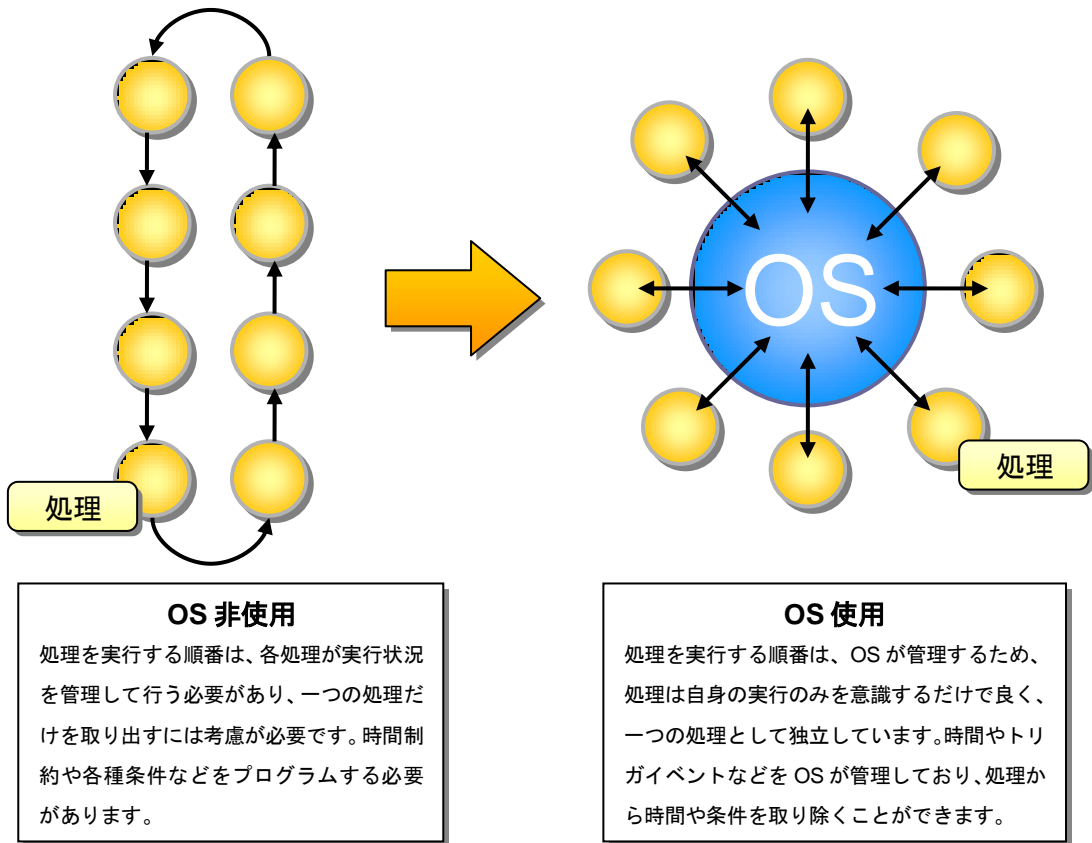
処理

OS

処理

OS 非使用

処理を実行する順番は、各処理が実行状況を管理して行う必要があり、一つの処理だけを取り出すには考慮が必要です。時間制約や各種条件などをプログラムする必要があります。

OS 使用

処理を実行する順番は、OS が管理するため、処理は自身の実行のみを意識するだけで良く、一つの処理として独立しています。時間やトリガイベントなどを OS が管理しており、処理から時間や条件を取り除くことができます。